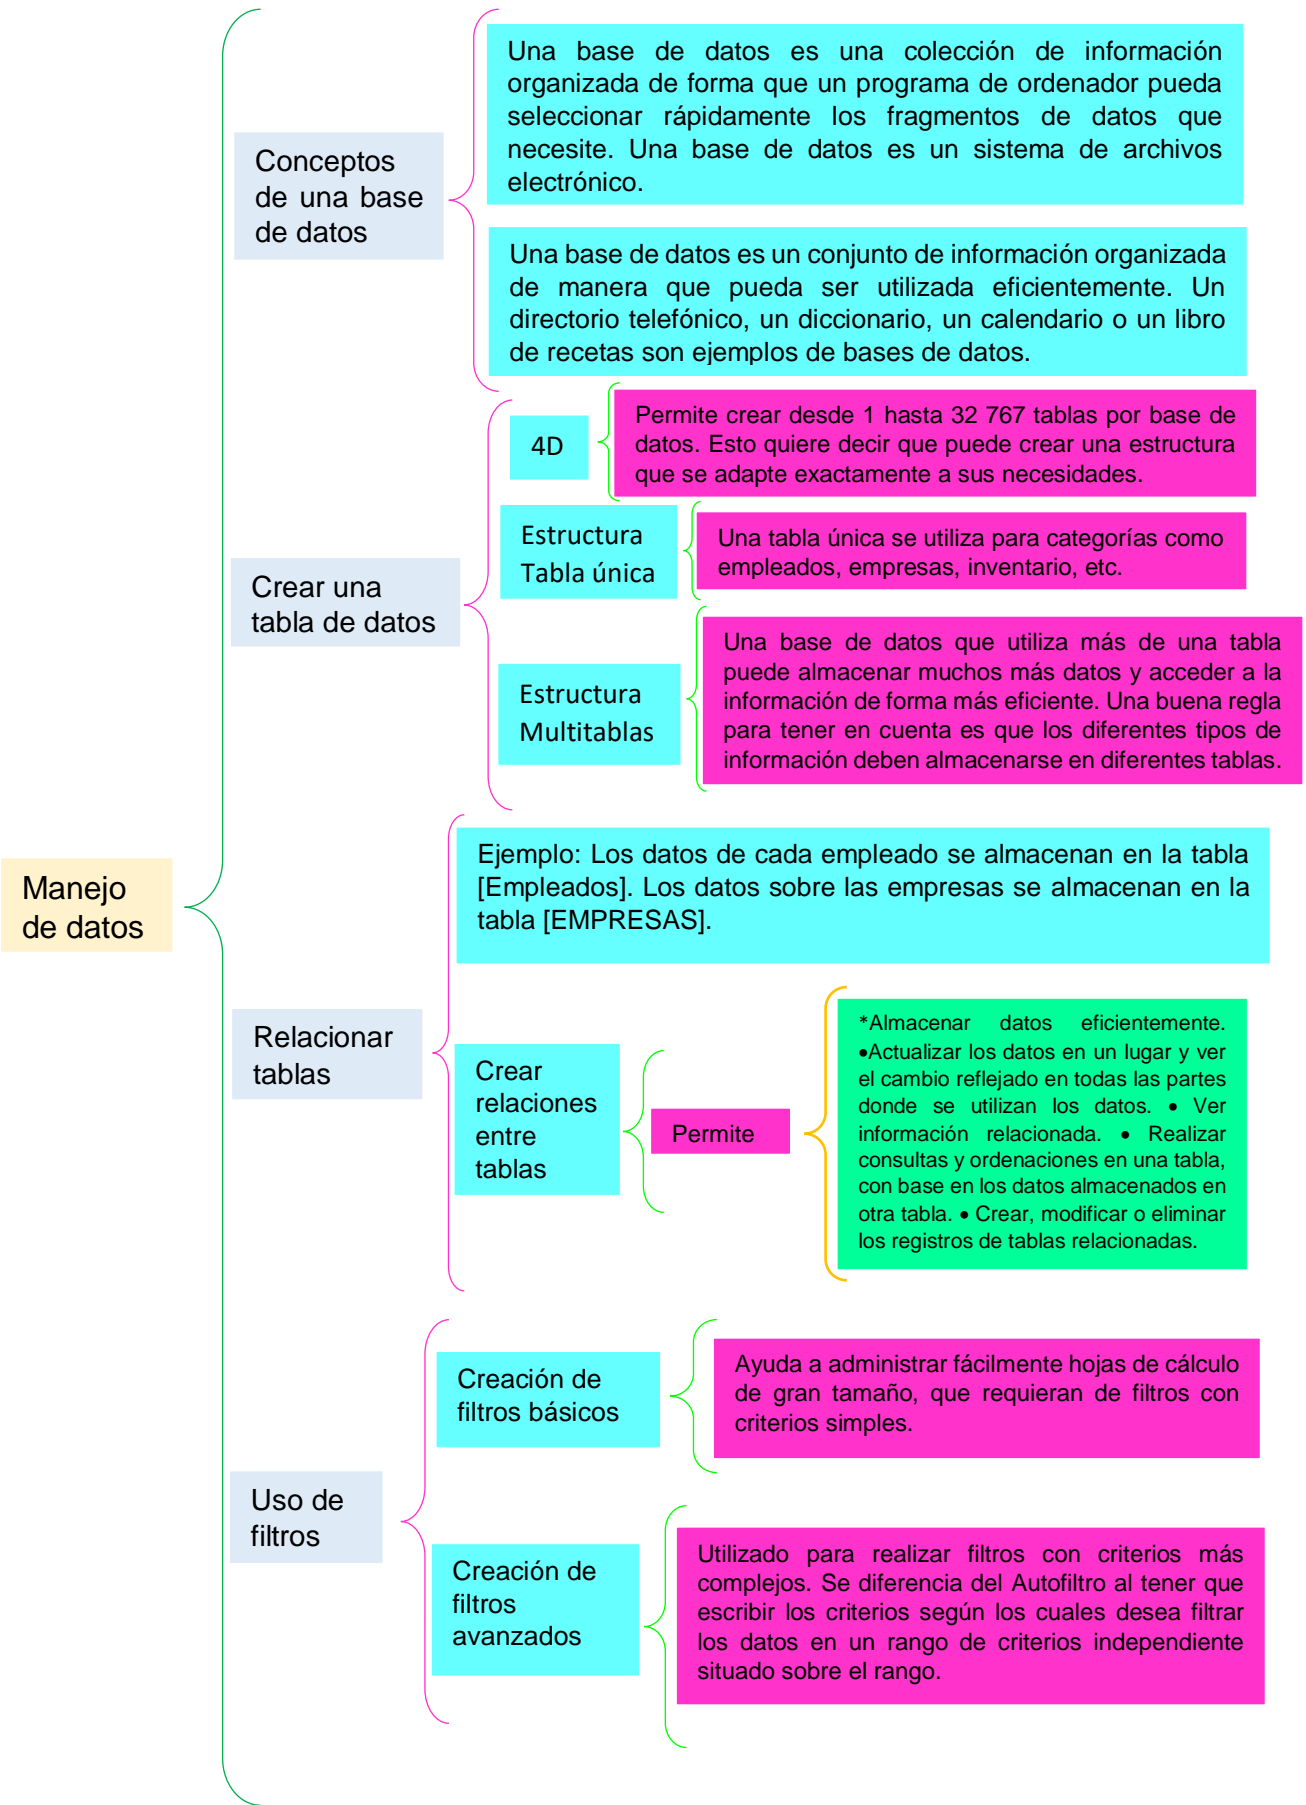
Manejo de datos

Conceptos de una base de datos

Una base de datos es una colección de información organizada de forma que un programa de ordenador pueda seleccionar rápidamente los fragmentos de datos que necesite. Una base de datos es un sistema de archivos electrónico.

Una base de datos es un conjunto de información organizada de manera que pueda ser utilizada eficientemente. Un directorio telefónico, un diccionario, un calendario o un libro de recetas son ejemplos de bases de datos.

Crear una tabla de datos

4D

Permite crear desde 1 hasta 32 767 tablas por base de datos. Esto quiere decir que puede crear una estructura que se adapte exactamente a sus necesidades.

Estructura Tabla única

Una tabla única se utiliza para categorías como empleados, empresas, inventario, etc.

Estructura Multitablas

Una base de datos que utiliza más de una tabla puede almacenar muchos más datos y acceder a la información de forma más eficiente. Una buena regla para tener en cuenta es que los diferentes tipos de información deben almacenarse en diferentes tablas.

Relacionar tablas

Ejemplo: Los datos de cada empleado se almacenan en la tabla [Empleados]. Los datos sobre las empresas se almacenan en la tabla [EMPRESAS].

Crear relaciones entre tablas

Permite

*Almacenar datos eficientemente. •Actualizar los datos en un lugar y ver el cambio reflejado en todas las partes donde se utilizan los datos. • Ver información relacionada. • Realizar consultas y ordenaciones en una tabla, con base en los datos almacenados en otra tabla. • Crear, modificar o eliminar los registros de tablas relacionadas.

Uso de filtros

Creación de filtros básicos

Ayuda a administrar fácilmente hojas de cálculo de gran tamaño, que requieran de filtros con criterios simples.

Creación de filtros avanzados

Utilizado para realizar filtros con criterios más complejos. Se diferencia del Autofiltro al tener que escribir los criterios según los cuales desea filtrar los datos en un rango de criterios independiente situado sobre el rango.